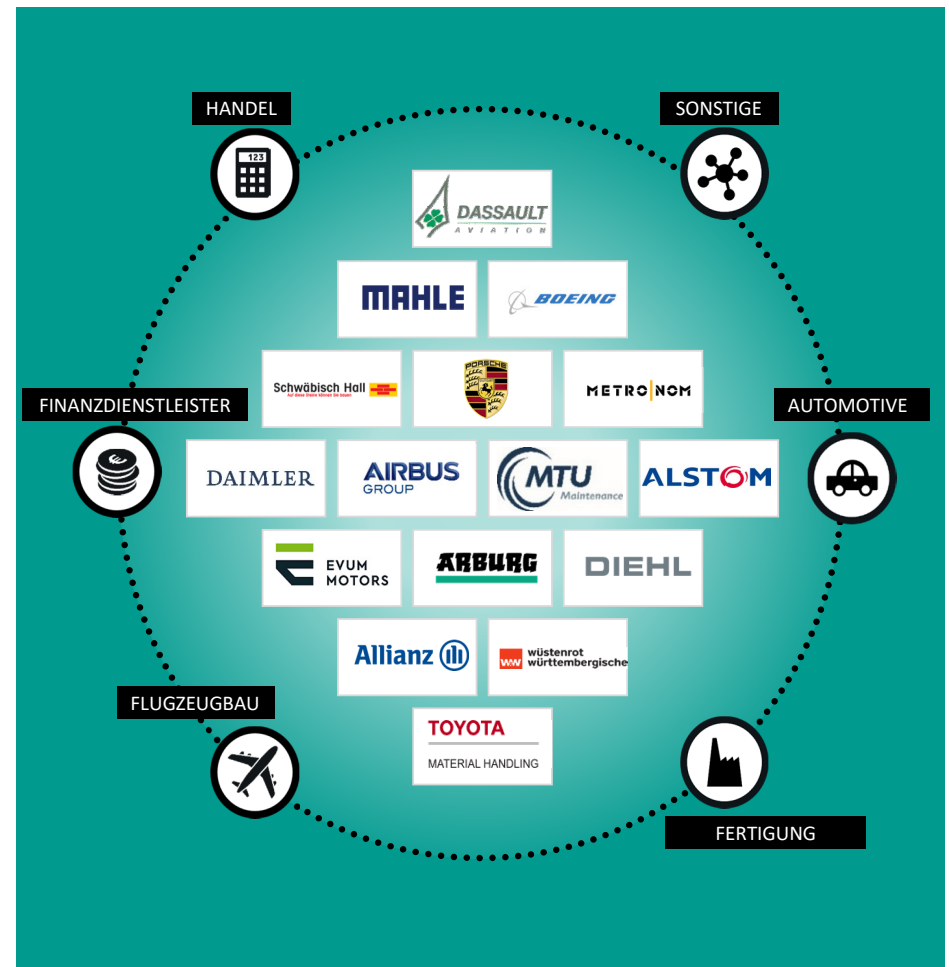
HANDEL

SONSTIGE

123

DASSAULT AVIATION

MAHLE

BOEING

Schwäbisch Hall
Auf diese Steine können Sie bauen

PORSCHE

METRONOM

FINANZDIENSTLEISTER

AUTOMOTIVE

DAIMLER

AIRBUS GROUP

MTU Maintenance

ALSTOM

EVUM MOTORS

ARBURG

DIEHL

Allianz

wüstenrot württembergische

FLUGZEUGBAU

TOYOTA
MATERIAL HANDLING

FERTIGUNG